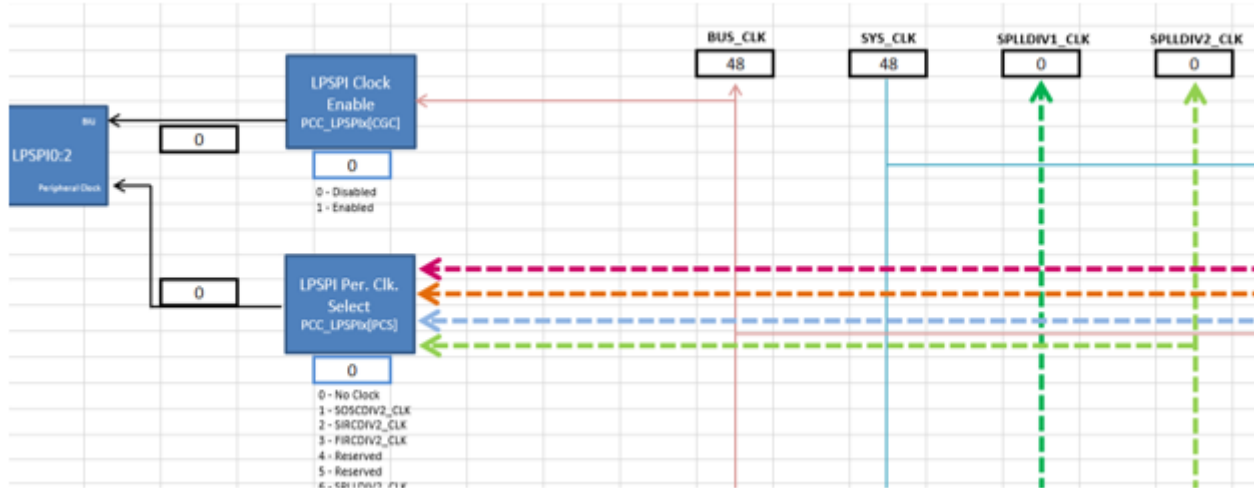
BUS_CLK
48
SYS_CLK
48
SPLLDIV1_CLK
0
SPLLDIV2_CLK
0

LPSPI Clock Enable
PCC_LPSPIx[CGC]
0
0 - Disabled
1 - Enabled

LPSPI0:2
BIU
Peripheral Clock

0

LPSPI Per. Clk. Select
PCC_LPSPIx[PCS]
0
0 - No Clock
1 - SOSCDIV2_CLK
2 - SIRCDIV2_CLK
3 - FIRCDIV2_CLK
4 - Reserved
5 - Reserved
6 - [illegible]

0